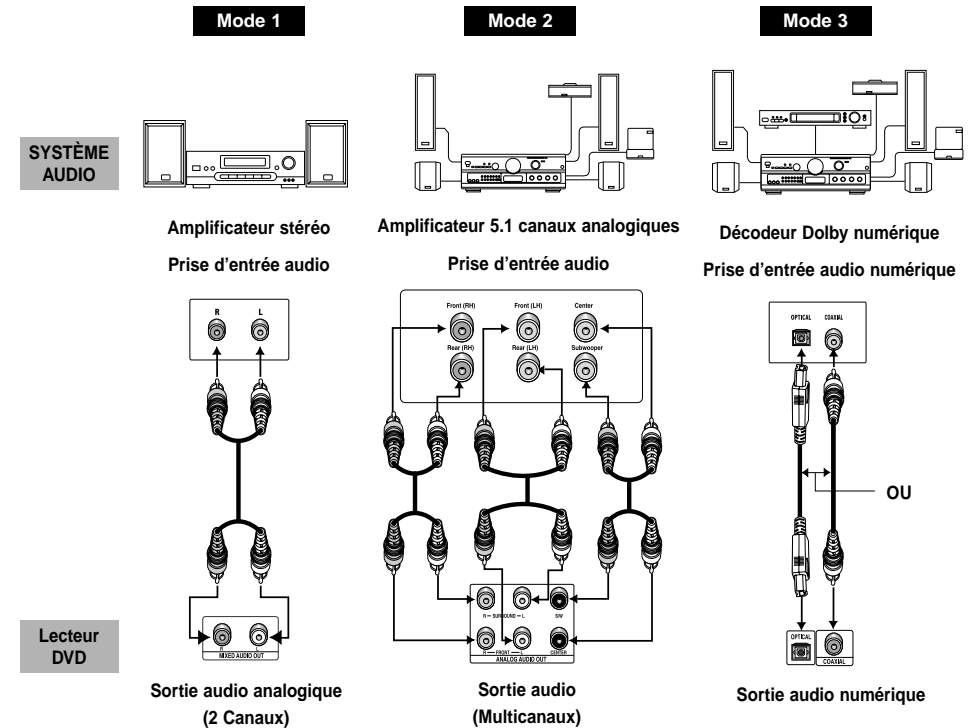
Mode 1

Mode 2

Mode 3

SYSTÈME AUDIO

Amplificateur stéréo

Prise d'entrée audio

R L

MIXED AUDIO OUT

Amplificateur 5.1 canaux analogiques

Prise d'entrée audio

Front (RH) Front (LH) Center

Rear (RH) Rear (LH) Subwooper

R — SURROUND — L S/W

R — FRONT — L CENTER

ANALOG AUDIO OUT

Décodeur Dolby numérique

Prise d'entrée audio numérique

OPTICAL COAXIAL

OU

OPTICAL COAXIAL

Lecteur DVD

Sortie audio analogique (2 Canaux)

Sortie audio (Multicanaux)

Sortie audio numérique